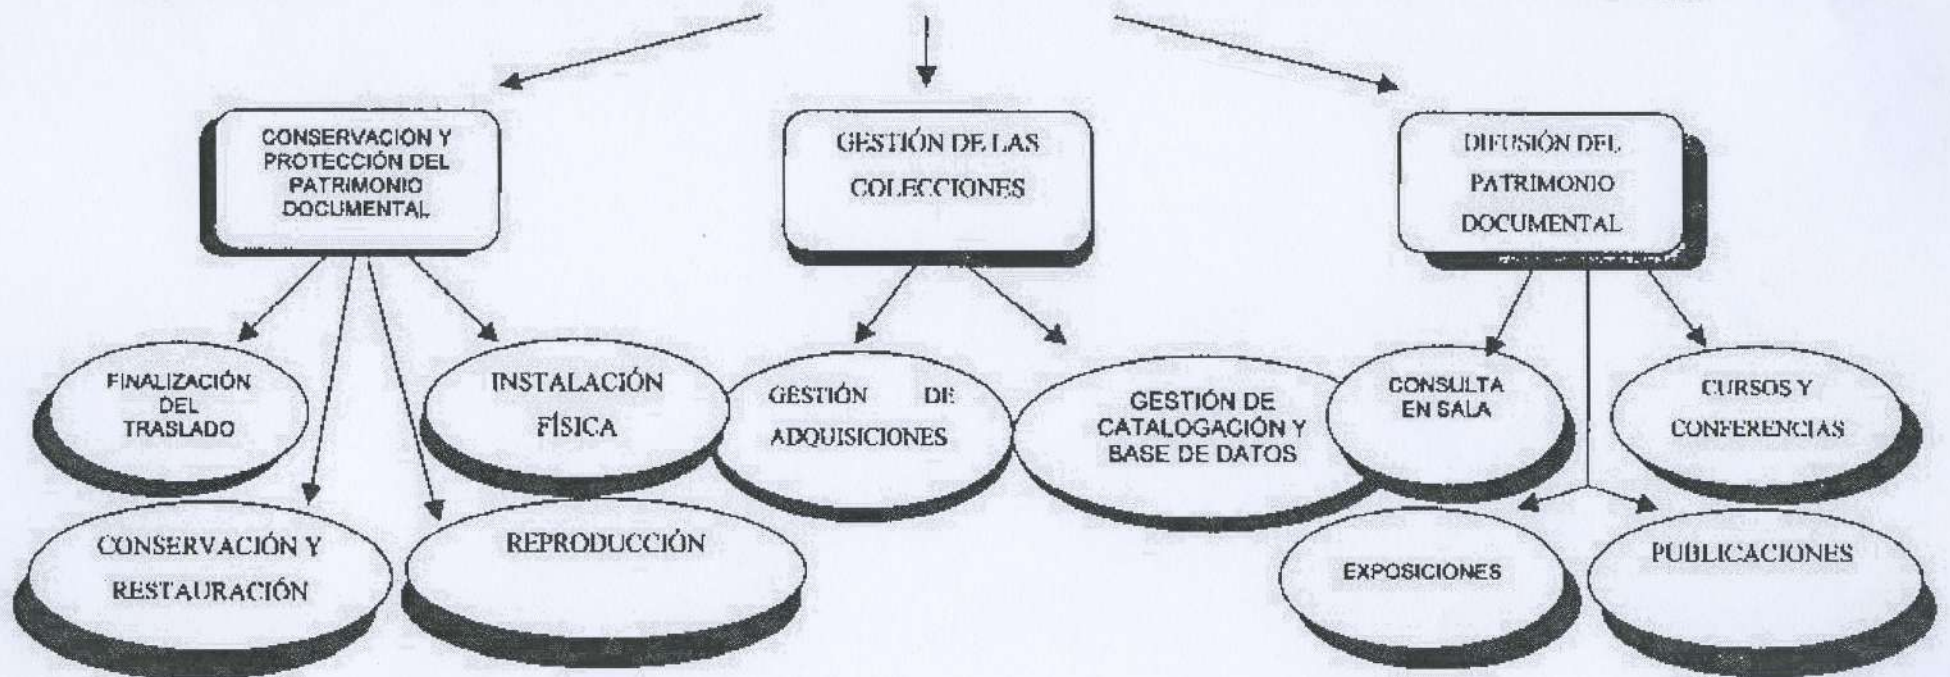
CONSERVACIÓN Y PROTECCIÓN DEL PATRIMONIO DOCUMENTAL

GESTIÓN DE LAS COLECCIONES

DIFUSIÓN DEL PATRIMONIO DOCUMENTAL

FINALIZACIÓN DEL TRASLADO

INSTALACIÓN FÍSICA

GESTIÓN DE ADQUISICIONES

GESTIÓN DE CATALOGACIÓN Y BASE DE DATOS

CONSULTA EN SALA

CURSOS Y CONFERENCIAS

CONSERVACIÓN Y RESTAURACIÓN

REPRODUCCIÓN

EXPOSICIONES

PUBLICACIONES